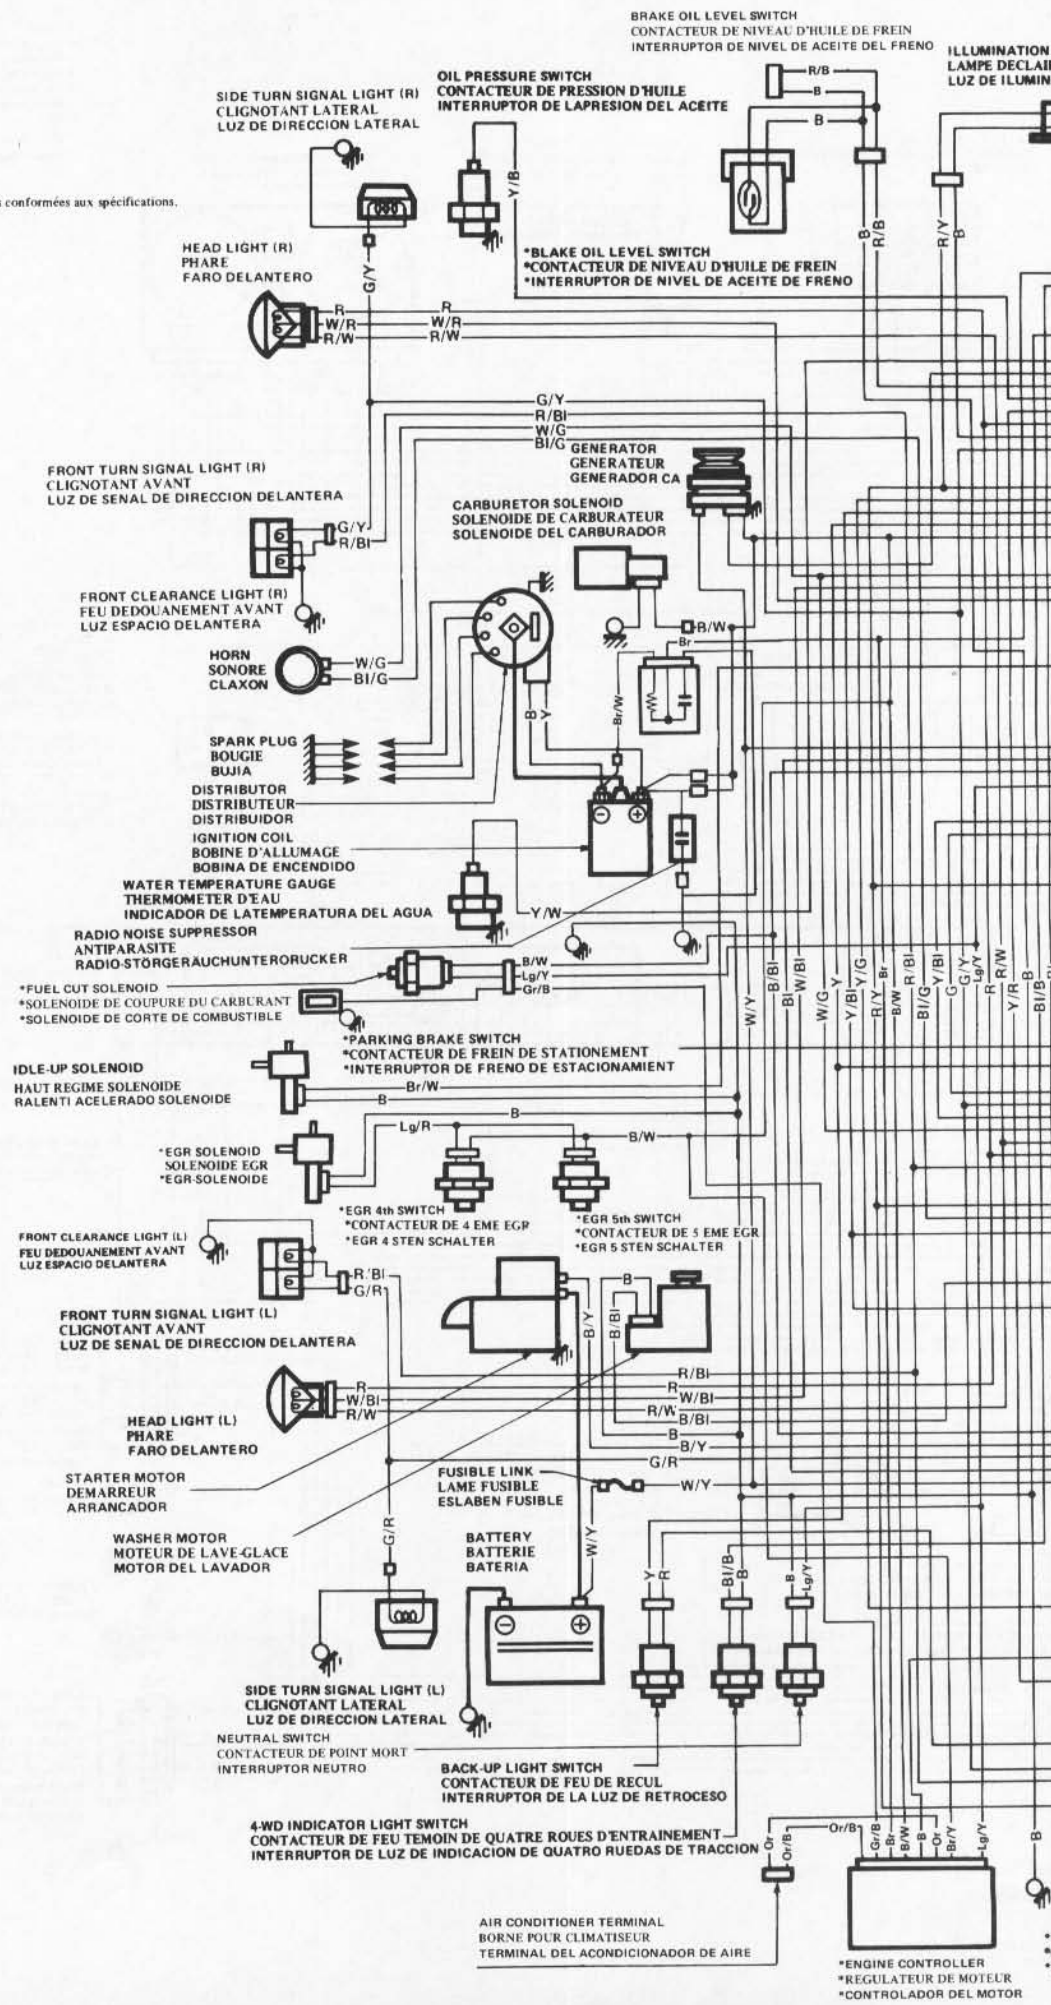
conformées aux spécifications.

BRAKE OIL LEVEL SWITCH
CONTACTEUR DE NIVEAU D'HUILE DE FREIN
INTERRUPTOR DE NIVEL DE ACEITE DEL FRENO

ILLUMINATION
LAMPE DECLAI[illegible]
LUZ DE ILUMIN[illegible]

SIDE TURN SIGNAL LIGHT (R)
CLIGNOTANT LATERAL
LUZ DE DIRECCION LATERAL

OIL PRESSURE SWITCH
CONTACTEUR DE PRESSION D'HUILE
INTERRUPTOR DE LAPRESION DEL ACEITE

R/B
B
B
Y/B
B
R/B
R/Y
B

*BLAKE OIL LEVEL SWITCH
*CONTACTEUR DE NIVEAU D'HUILE DE FREIN
*INTERRUPTOR DE NIVEL DE ACEITE DE FRENO

HEAD LIGHT (R)
PHARE
FARO DELANTERO

G/Y
R
W/R
R/W
R
W/R
R/W

G/Y
R/Bl
W/G
Bl/G

GENERATOR
GENERATEUR
GENERADOR CA

FRONT TURN SIGNAL LIGHT (R)
CLIGNOTANT AVANT
LUZ DE SENAL DE DIRECCION DELANTERA

G/Y
R/Bl

CARBURETOR SOLENOID
SOLENOIDE DE CARBURATEUR
SOLENOIDE DEL CARBURADOR

FRONT CLEARANCE LIGHT (R)
FEU DEDOUANEMENT AVANT
LUZ ESPACIO DELANTERA

B/W
Br

HORN
SONORE
CLAXON

W/G
Bl/G

B
Y
Br/W

SPARK PLUG
BOUGIE
BUJIA

DISTRIBUTOR
DISTRIBUTEUR
DISTRIBUIDOR

IGNITION COIL
BOBINE D'ALLUMAGE
BOBINA DE ENCENDIDO

WATER TEMPERATURE GAUGE
THERMOMETER D'EAU
INDICADOR DE LATEMPERATURA DEL AGUA

Y/W

RADIO NOISE SUPPRESSOR
ANTIPARASITE
RADIO-STÖRGERAUCHUNTERORUCKER

B/W
Lg/Y
Gr/B

*FUEL CUT SOLENOID
*SOLENOIDE DE COUPURE DU CARBURANT
*SOLENOIDE DE CORTE DE COMBUSTIBLE

W/Y
B/Bl
Bl
W/Bl
W/G
Y
Y/Bl
Y/G
R/Y
Br
B/W
R/Bl
Bl/G
Y/Bl
G
G/Y
Lg/Y
R
R/W
Y/R
B
Bl/B

*PARKING BRAKE SWITCH
*CONTACTEUR DE FREIN DE STATIONEMENT
*INTERRUPTOR DE FRENO DE ESTACIONAMIENT

IDLE-UP SOLENOID
HAUT REGIME SOLENOIDE
RALENTI ACELERADO SOLENOIDE

Br/W
B
B

*EGR SOLENOID
SOLENOIDE EGR
*EGR-SOLENOIDE

Lg/R
B/W

*EGR 4th SWITCH
*CONTACTEUR DE 4 EME EGR
*EGR 4 STEN SCHALTER

*EGR 5th SWITCH
*CONTACTEUR DE 5 EME EGR
*EGR 5 STEN SCHALTER

FRONT CLEARANCE LIGHT (L)
FEU DEDOUANEMENT AVANT
LUZ ESPACIO DELANTERA

R/Bl
G/R

FRONT TURN SIGNAL LIGHT (L)
CLIGNOTANT AVANT
LUZ DE SENAL DE DIRECCION DELANTERA

B
B/Y
B/Bl

R/Bl
R
W/Bl
R/W
B/Bl
B
B/Y
G/R

R
W/Bl
R/W

HEAD LIGHT (L)
PHARE
FARO DELANTERO

STARTER MOTOR
DEMARREUR
ARRANCADOR

FUSIBLE LINK
LAME FUSIBLE
ESLABEN FUSIBLE

W/Y

WASHER MOTOR
MOTEUR DE LAVE-GLACE
MOTOR DEL LAVADOR

G/R

BATTERY
BATTERIE
BATERIA

W/Y
Y
R
Bl/B
B
B
Lg/Y

SIDE TURN SIGNAL LIGHT (L)
CLIGNOTANT LATERAL
LUZ DE DIRECCION LATERAL

NEUTRAL SWITCH
CONTACTEUR DE POINT MORT
INTERRUPTOR NEUTRO

BACK-UP LIGHT SWITCH
CONTACTEUR DE FEU DE RECUL
INTERRUPTOR DE LA LUZ DE RETROCESO

4-WD INDICATOR LIGHT SWITCH
CONTACTEUR DE FEU TEMOIN DE QUATRE ROUES D'ENTRAINEMENT
INTERRUPTOR DE LUZ DE INDICACION DE QUATRO RUEDAS DE TRACCION

Or
Or/B
Or/B
Gr/B
B
B/W
B
Or
Br/Y
Lg/Y
B

AIR CONDITIONER TERMINAL
BORNE POUR CLIMATISEUR
TERMINAL DEL ACONDICIONADOR DE AIRE

*ENGINE CONTROLLER
*REGULATEUR DE MOTEUR
*CONTROLADOR DEL MOTOR